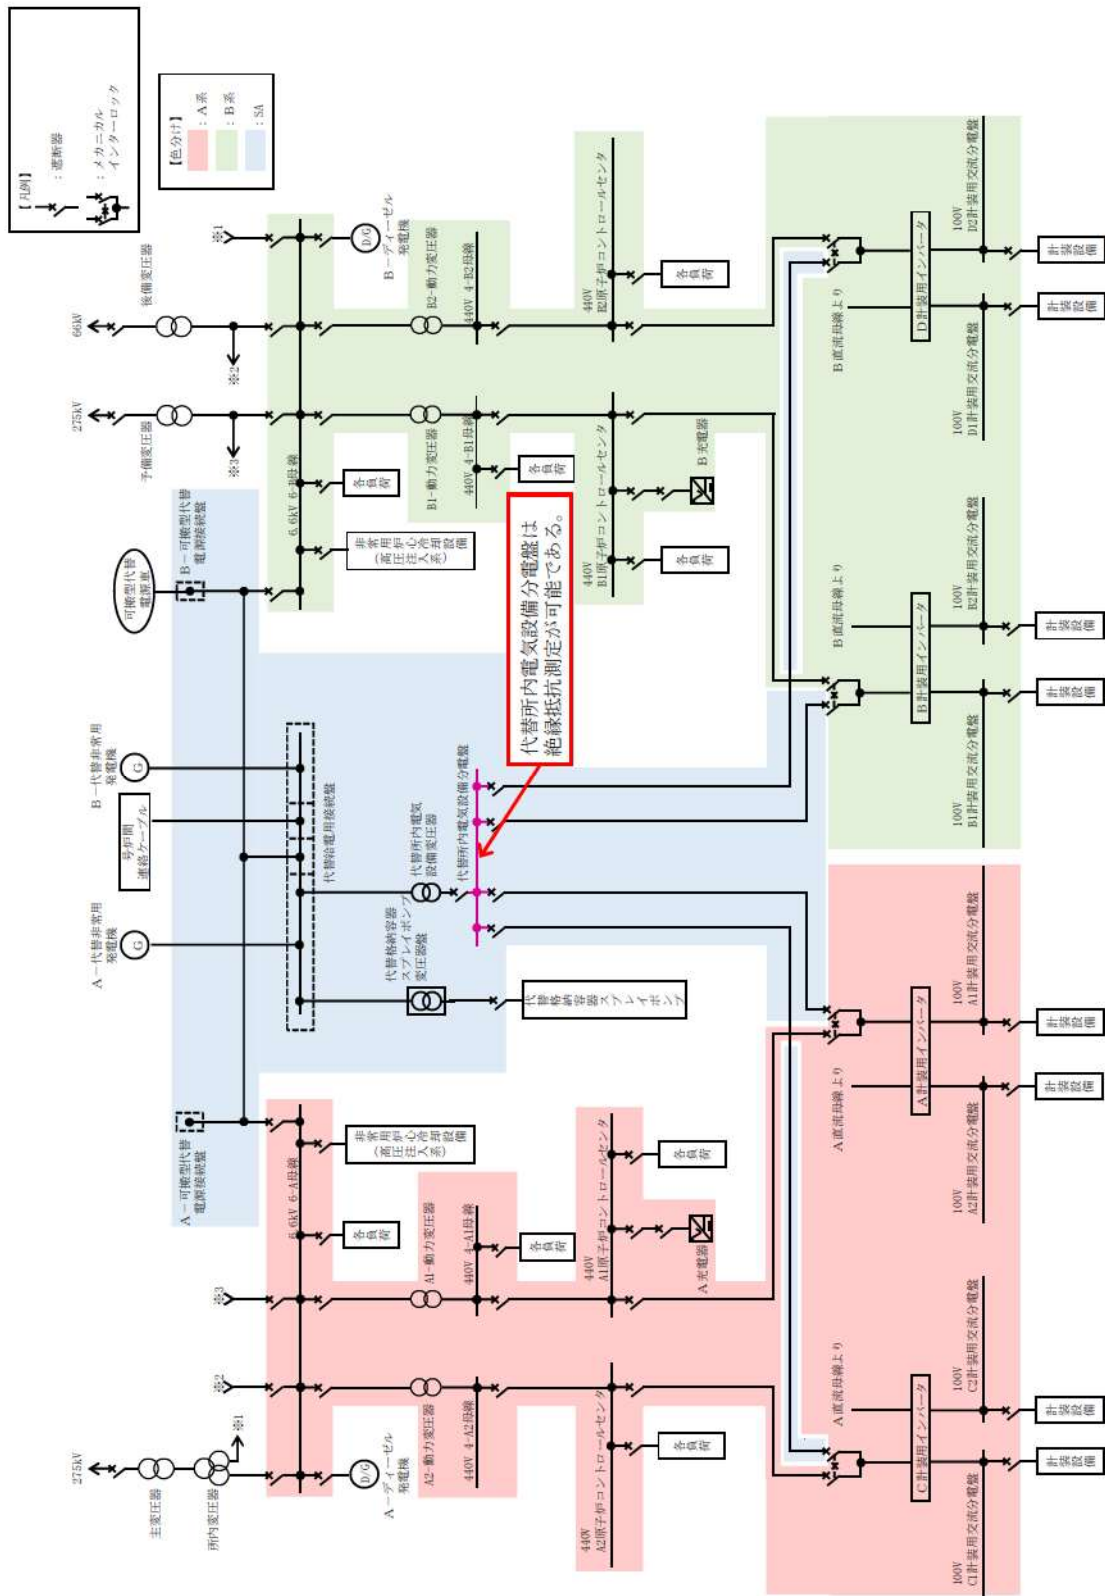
【凡例】
：遮断器
：メカニカルインターロック

【色分け】
：A系
：B系
：SA

66kV
後備変圧器
275kV
予備変圧器
※1
※2
※3
B－ディーゼル発電機
D/G
B2－動力変圧器
440V 4-B2母線
440V B2原子炉コントロールセンタ
各負荷
B1－動力変圧器
440V 4-B1母線
各負荷
440V B1原子炉コントロールセンタ
B充電器
各負荷
6.6kV 6-B母線
各負荷
非常用（高圧炉心注入系）設備
B－可搬型代替電源接続盤
可搬型代替電源車
B－代替非常用発電機
G
号炉間連絡ケーブル
代替給電用接続盤
A－代替非常用発電機
G
代替所内電気設備変圧器
代替所内電気設備分電盤
代替格納容器スプレイポンプ変圧器盤
代替格納容器スプレイポンプ
代替所内電気設備分電盤は絶縁抵抗測定が可能である。
A－可搬型代替電源接続盤
非常用（高圧炉心注入系）設備
6.6kV 6-A母線
各負荷
A1－動力変圧器
440V 4-A1母線
各負荷
440V A1原子炉コントロールセンタ
各負荷
A充電器
A2－動力変圧器
440V 4-A2母線
440V A2原子炉コントロールセンタ
各負荷
A－ディーゼル発電機
D/G
※3
※2
※1
275kV
主変圧器
所内変圧器
100V D2計装用交流分電盤
D計装用インバータ
100V D1計装用交流分電盤
B直流母線より
計装設備
計装設備
100V B2計装用交流分電盤
B計装用インバータ
B直流母線より
100V B1計装用交流分電盤
計装設備
計装設備
100V A1計装用交流分電盤
A計装用インバータ
A直流母線より
100V A2計装用交流分電盤
計装設備
計装設備
100V C2計装用交流分電盤
C計装用インバータ
A直流母線より
100V C1計装用交流分電盤
計装設備
計装設備